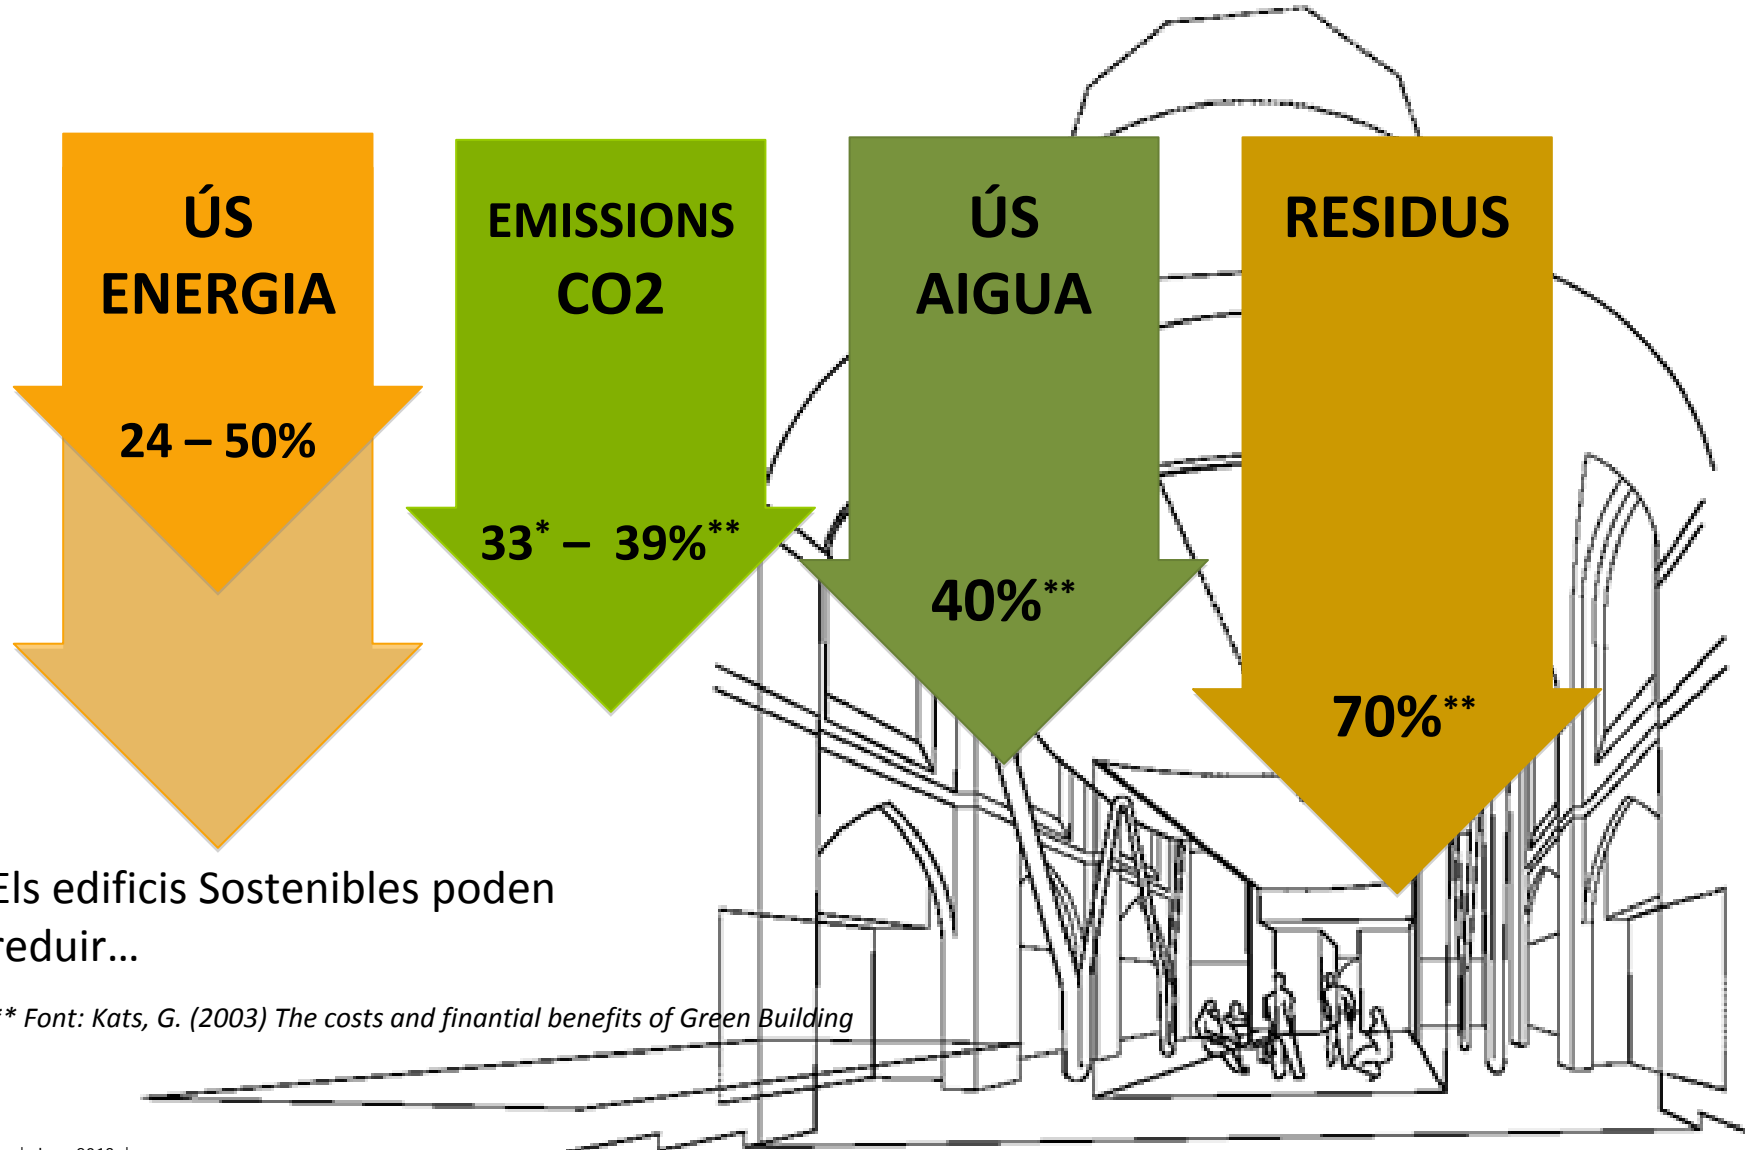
ÚS ENERGIA

24 – 50%

EMISSIONS CO2

$33^{*}$ – $39\%^{**}$

ÚS AIGUA

$40\%^{**}$

RESIDUS

$70\%^{**}$

Els edificis Sostenibles poden reduir...

** Font: Kats, G. (2003) The costs and finantial benefits of Green Building